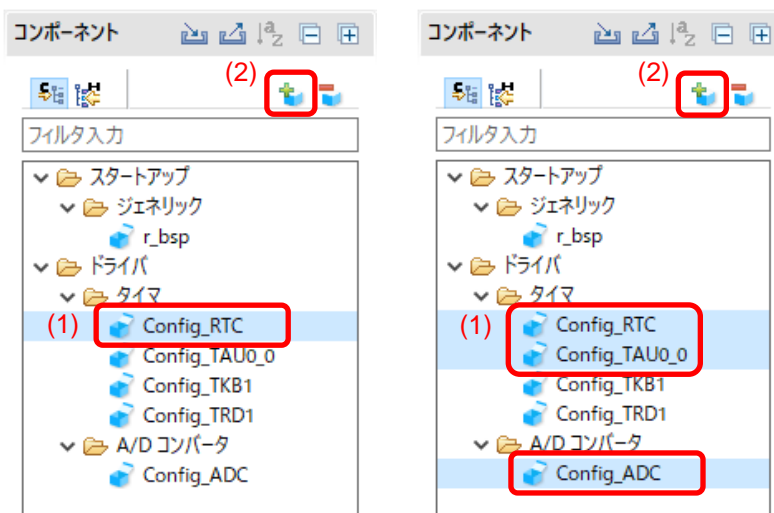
コンポーネント

(2)

フィルタ入力

スタートアップ
ジェネリック
r_bsp
ドライバ
タイマ
(1) Config_RTC
Config_TAU0_0
Config_TKB1
Config_TRD1
A/D コンバータ
Config_ADC

コンポーネント

(2)

フィルタ入力

スタートアップ
ジェネリック
r_bsp
ドライバ
タイマ
(1) Config_RTC
Config_TAU0_0
Config_TKB1
Config_TRD1
A/D コンバータ
Config_ADC